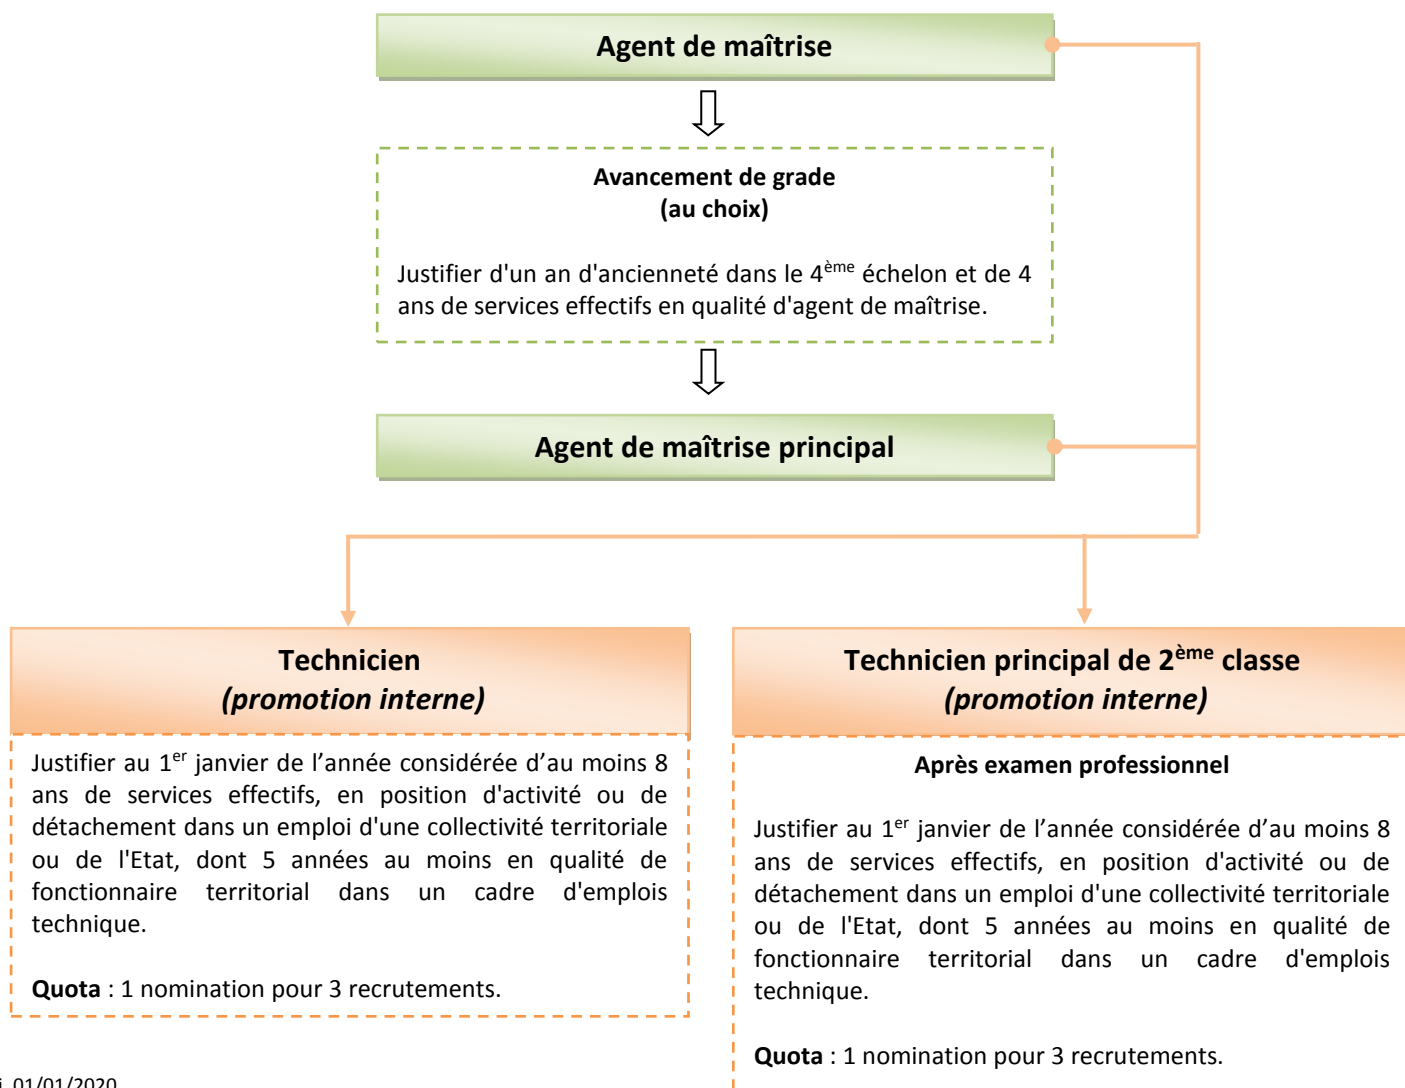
Agent de maîtrise

Avancement de grade
(au choix)

Justifier d'un an d'ancienneté dans le 4$^{ème}$ échelon et de 4 ans de services effectifs en qualité d'agent de maîtrise.

Agent de maîtrise principal

Technicien
(promotion interne)

Justifier au 1$^{er}$ janvier de l'année considérée d'au moins 8 ans de services effectifs, en position d'activité ou de détachement dans un emploi d'une collectivité territoriale ou de l'Etat, dont 5 années au moins en qualité de fonctionnaire territorial dans un cadre d'emplois technique.

Quota : 1 nomination pour 3 recrutements.

Technicien principal de 2$^{ème}$ classe
(promotion interne)

Après examen professionnel

Justifier au 1$^{er}$ janvier de l'année considérée d'au moins 8 ans de services effectifs, en position d'activité ou de détachement dans un emploi d'une collectivité territoriale ou de l'Etat, dont 5 années au moins en qualité de fonctionnaire territorial dans un cadre d'emplois technique.

Quota : 1 nomination pour 3 recrutements.

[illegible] 01/01/2020